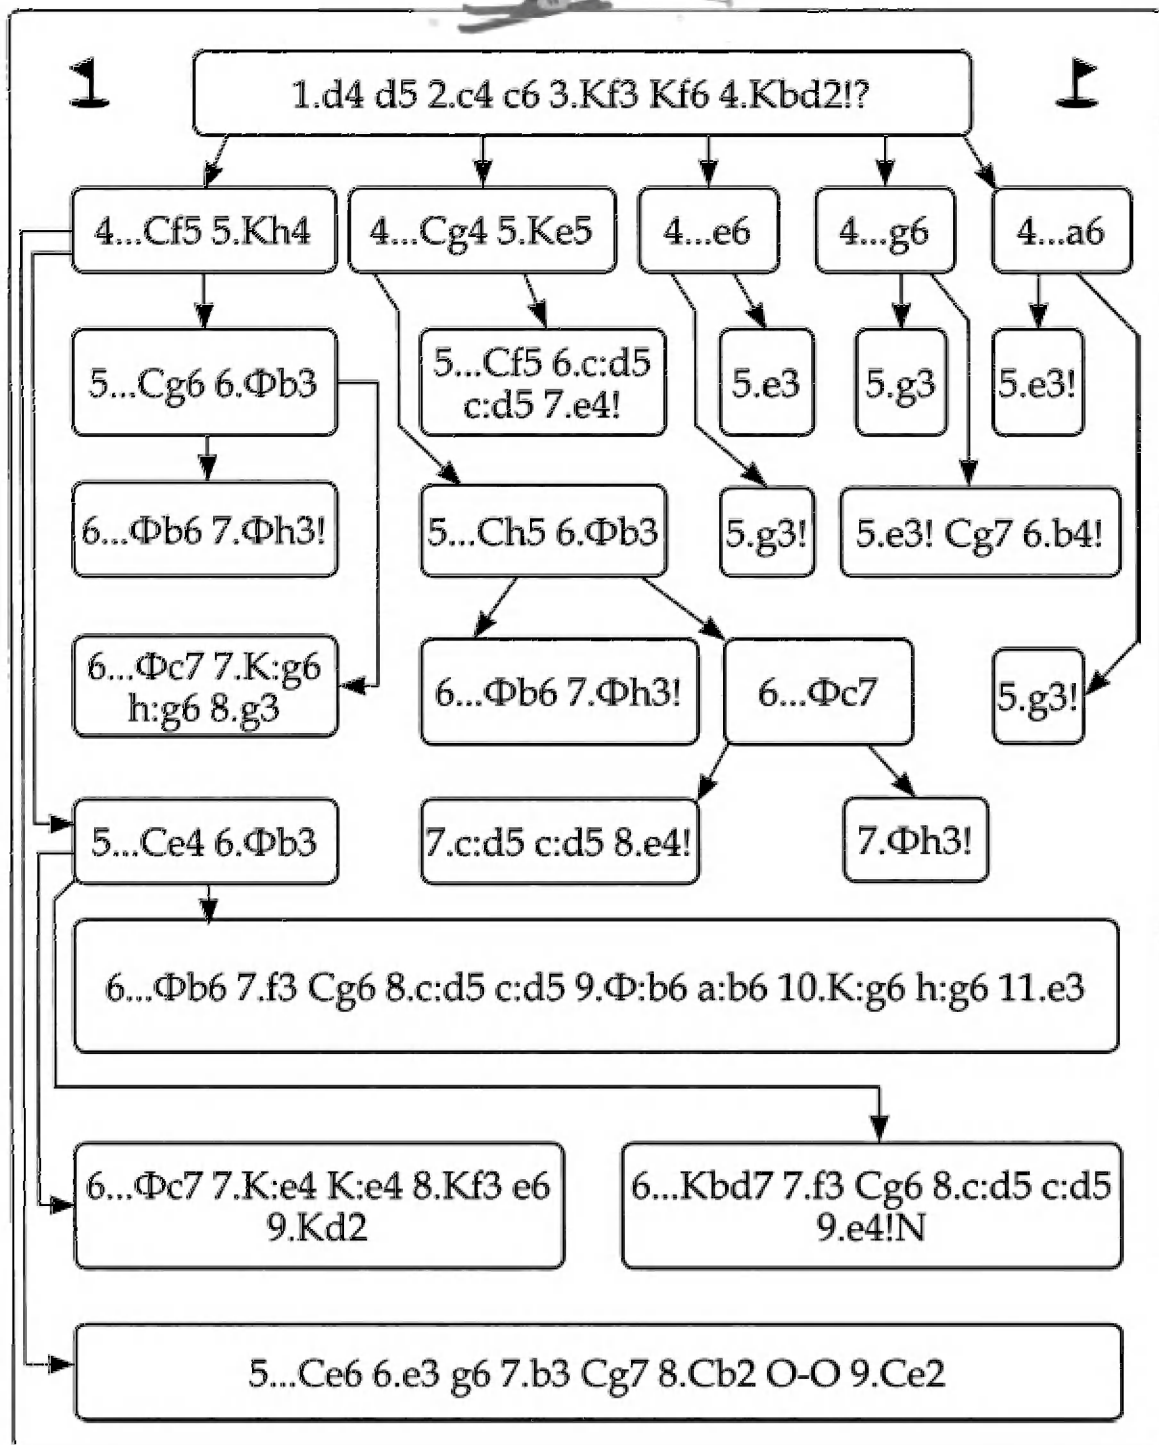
1.d4 d5 2.c4 c6 3.Kf3 Kf6 4.Kbd2!?

4...Cf5 5.Kh4

4...Cg4 5.Ke5

4...e6

4...g6

4...a6

5...Cg6 6.Фb3

5...Cf5 6.c:d5 c:d5 7.e4!

5.e3

5.g3

5.e3!

6...Фb6 7.Фh3!

5...Ch5 6.Фb3

5.g3!

5.e3! Cg7 6.b4!

6...Фc7 7.K:g6 h:g6 8.g3

6...Фb6 7.Фh3!

6...Фc7

5.g3!

5...Ce4 6.Фb3

7.c:d5 c:d5 8.e4!

7.Фh3!

6...Фb6 7.f3 Cg6 8.c:d5 c:d5 9.Ф:b6 a:b6 10.K:g6 h:g6 11.e3

6...Фc7 7.K:e4 K:e4 8.Kf3 e6 9.Kd2

6...Kbd7 7.f3 Cg6 8.c:d5 c:d5 9.e4!N

5...Ce6 6.e3 g6 7.b3 Cg7 8.Cb2 O-O 9.Ce2